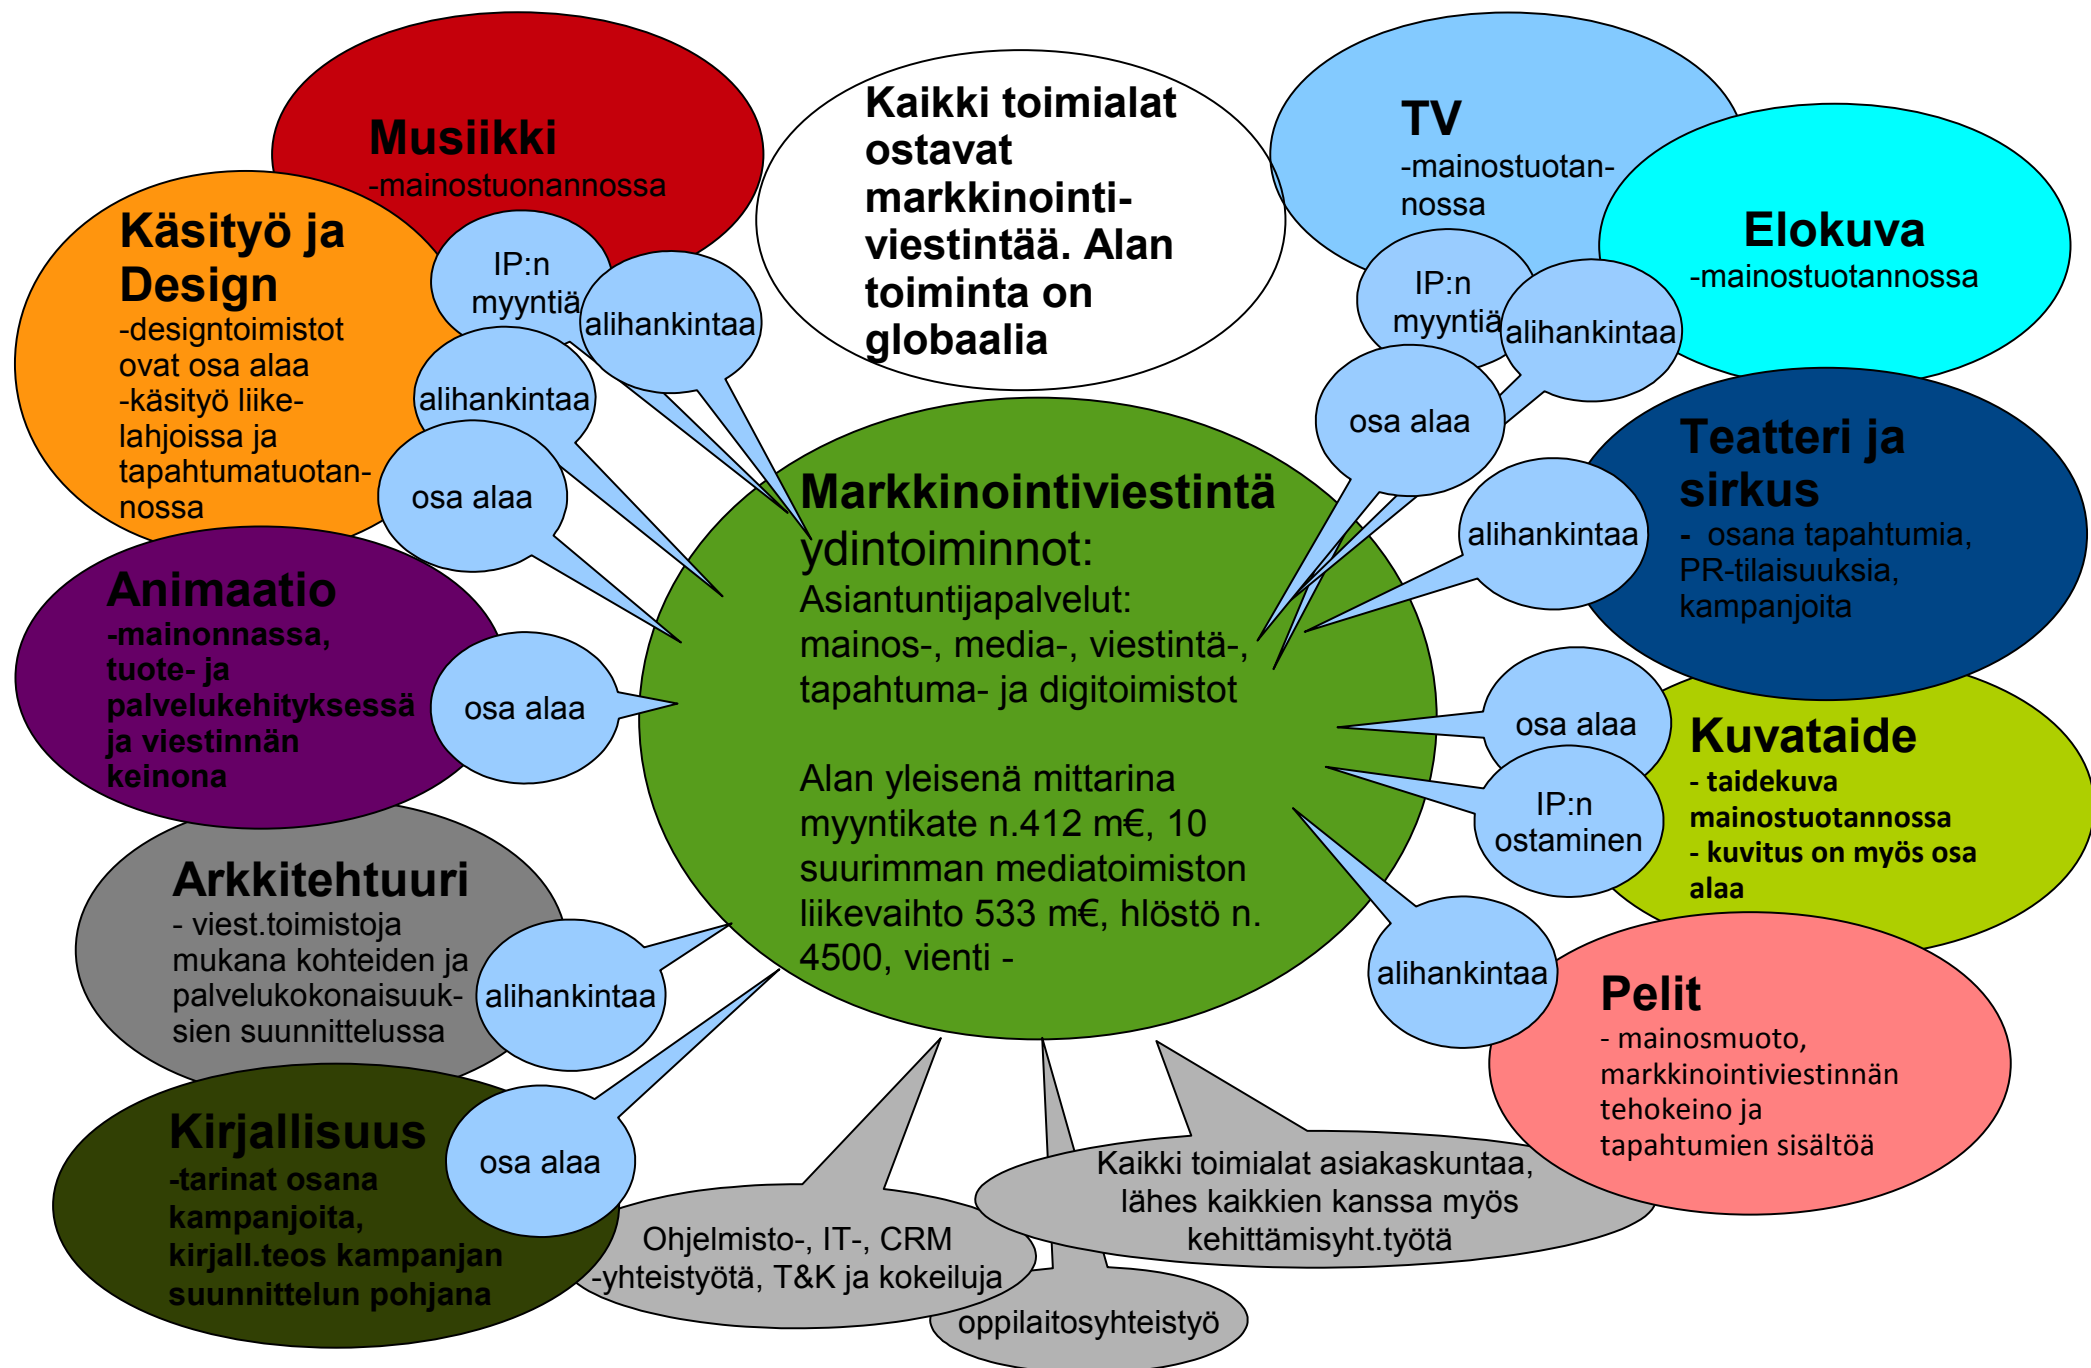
Musiikki
-mainostuonannossa

Kaikki toimialat ostavat markkinointiviestintää. Alan toiminta on globaalia

TV
-mainostuotannossa

Elokuva
-mainostuotannossa

Käsityö ja Design
-designtoimistot ovat osa alaa
-käsityö liikelahjoissa ja tapahtumatuotannossa

IP:n myyntiä

alihankintaa

alihankintaa

osa alaa

IP:n myyntiä

alihankintaa

osa alaa

Teatteri ja sirkus
- osana tapahtumia, PR-tilaisuuksia, kampanjoita

alihankintaa

Markkinointiviestintä ydintoiminnot:
Asiantuntijapalvelut: mainos-, media-, viestintä-, tapahtuma- ja digitoimistot

Alan yleisenä mittarina myyntikate n.412 m€, 10 suurimman mediatoimiston liikevaihto 533 m€, hlöstö n. 4500, vienti -

Animaatio
-mainonnassa, tuote- ja palvelukehityksessä ja viestinnän keinona

osa alaa

osa alaa

IP:n ostaminen

Kuvataide
- taidekuva mainostuotannossa
- kuvitus on myös osa alaa

Arkkitehtuuri
- viest.toimistoja mukana kohteiden ja palvelukokonaisuuksien suunnittelussa

alihankintaa

alihankintaa

Pelit
- mainosmuoto, markkinointiviestinnän tehokeino ja tapahtumien sisältöä

Kirjallisuus
-tarinat osana kampanjoita, kirjall.teos kampanjan suunnittelun pohjana

osa alaa

Ohjelmisto-, IT-, CRM -yhteistyötä, T&K ja kokeiluja

Kaikki toimialat asiakaskuntaa, lähes kaikkien kanssa myös kehittämisyht.työtä

oppilaitosyhteistyö